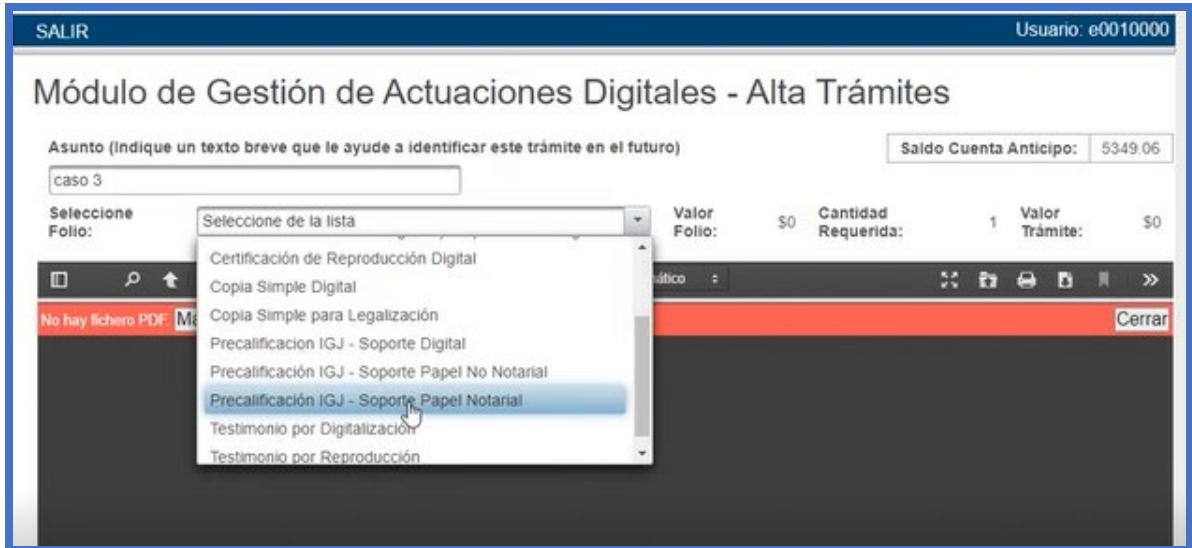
SALIR

Usuario: e0010000

Módulo de Gestión de Actuaciones Digitales - Alta Trámites

Asunto (Indique un texto breve que le ayude a identificar este trámite en el futuro)

Saldo Cuenta Anticipo: 5349.06

caso 3

Seleccione Folio:

Seleccione de la lista

Valor Folio: $0

Cantidad Requerida: 1

Valor Trámite: $0

Certificación de Reproducción Digital
Copia Simple Digital
Copia Simple para Legalización
Precalificacion IGJ - Soporte Digital
Precalificación IGJ - Soporte Papel No Notarial
Precalificación IGJ - Soporte Papel Notarial
Testimonio por Digitalización
Testimonio por Reproducción

mático

No hay fichero PDF Ma

Cerrar